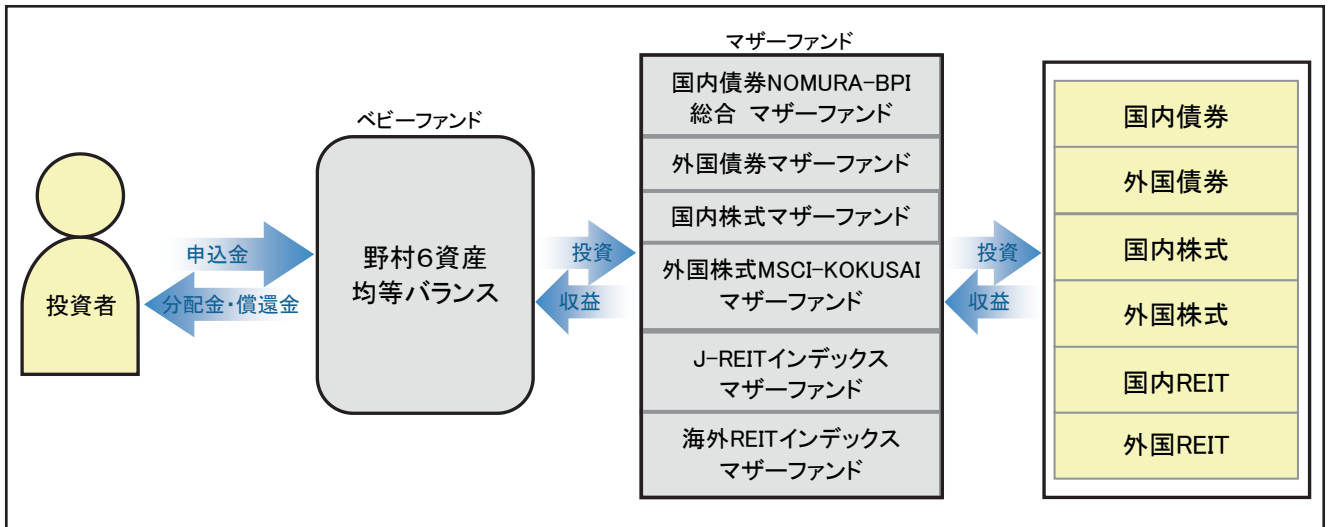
投資者

申込金

分配金・償還金

ベビーファンド

野村6資産均等バランス

投資

収益

マザーファンド

国内債券NOMURA-BPI総合 マザーファンド

外国債券マザーファンド

国内株式マザーファンド

外国株式MSCI-KOKUSAIマザーファンド

J-REITインデックスマザーファンド

海外REITインデックスマザーファンド

投資

収益

国内債券

外国債券

国内株式

外国株式

国内REIT

外国REIT